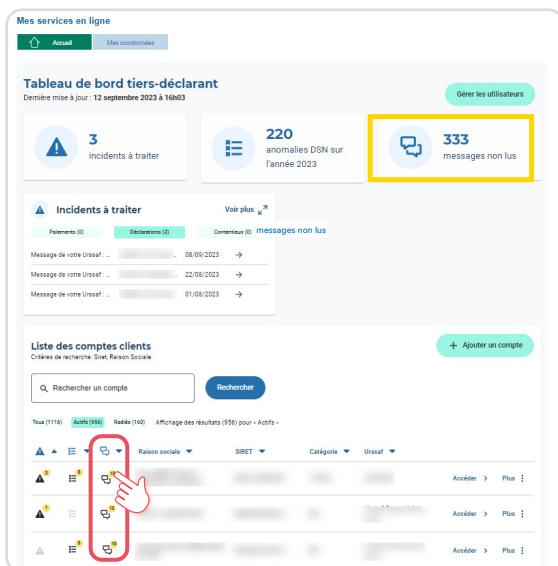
Mes services en ligne

Accueil | Mes coordonnées

Tableau de bord tiers-déclarant
Dernière mise à jour : 12 septembre 2023 à 16h03

Gérer les utilisateurs

3
incidents à traiter

220
anomalies DSN sur l'année 2023

333
messages non lus

Incidents à traiter
Voir plus

Paiements (0) | Déclarations (3) | Contentieux (0)

messages non lus

Message de votre Ursaf : ... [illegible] 08/09/2023
Message de votre Ursaf : ... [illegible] 22/08/2023
Message de votre Ursaf : ... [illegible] 01/08/2023

Liste des comptes clients
Critères de recherche: Siret, Raison Sociale

+ Ajouter un compte

Rechercher un compte
Rechercher

Tous (1116) | Actifs (956) | Radiés (160) | Affichage des résultats (956) pour « Actifs »

| | | | Raison sociale | SIRET | Catégorie | Urssaf | | |
|---|---|---|---|---|---|---|---|---|
| 3 | 3 | 10 | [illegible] | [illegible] | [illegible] | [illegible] | Accéder > | Plus |
| 1 | | 10 | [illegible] | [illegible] | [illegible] | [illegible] | Accéder > | Plus |
| | 3 | 10 | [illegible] | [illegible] | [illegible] | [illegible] | Accéder > | Plus |